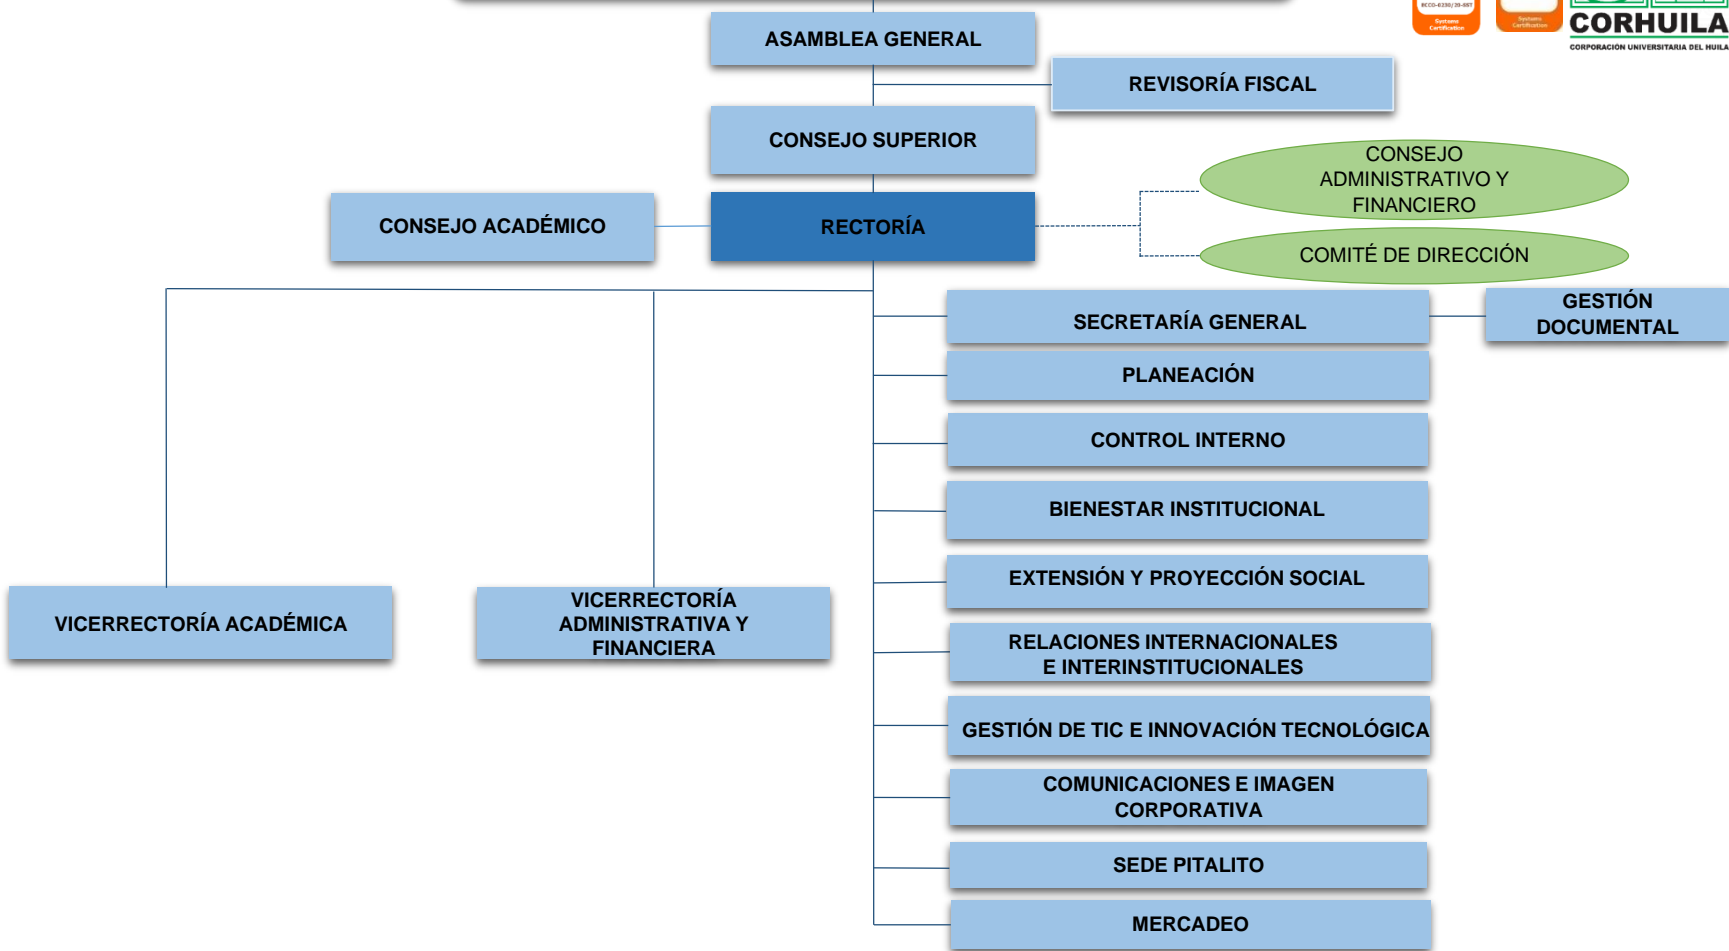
ASAMBLEA GENERAL

REVISORÍA FISCAL

CONSEJO SUPERIOR

CONSEJO ADMINISTRATIVO Y FINANCIERO

CONSEJO ACADÉMICO

RECTORÍA

COMITÉ DE DIRECCIÓN

SECRETARÍA GENERAL

GESTIÓN DOCUMENTAL

PLANEACIÓN

CONTROL INTERNO

BIENESTAR INSTITUCIONAL

EXTENSIÓN Y PROYECCIÓN SOCIAL

VICERRECTORÍA ACADÉMICA

VICERRECTORÍA ADMINISTRATIVA Y FINANCIERA

RELACIONES INTERNACIONALES E INTERINSTITUCIONALES

GESTIÓN DE TIC E INNOVACIÓN TECNOLÓGICA

COMUNICACIONES E IMAGEN CORPORATIVA

SEDE PITALITO

MERCADEO

CORHUILA
CORPORACIÓN UNIVERSITARIA DEL HUILA